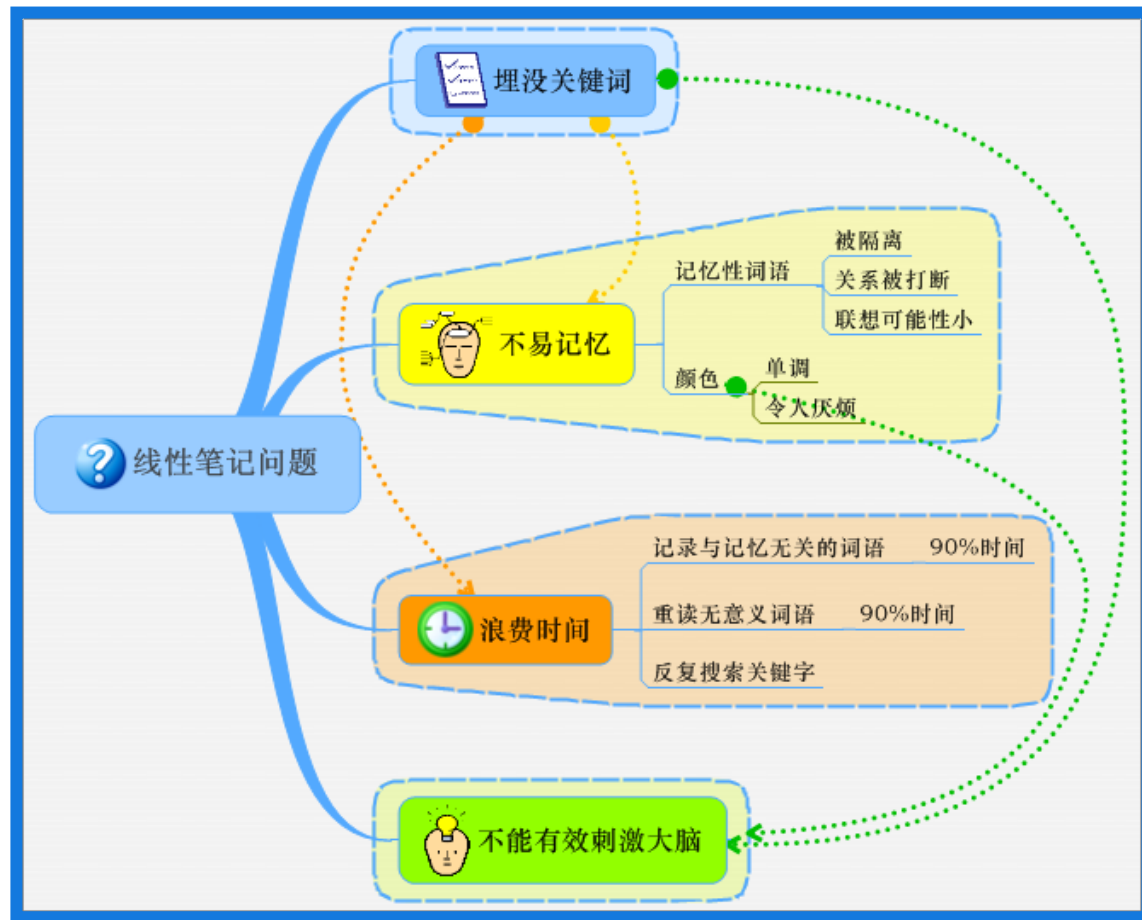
线性笔记问题

埋没关键词

不易记忆

记忆性词语

被隔离

关系被打断

联想可能性小

颜色

单调

令人厌烦

浪费时间

记录与记忆无关的词语 90%时间

重读无意义词语 90%时间

反复搜索关键字

不能有效刺激大脑